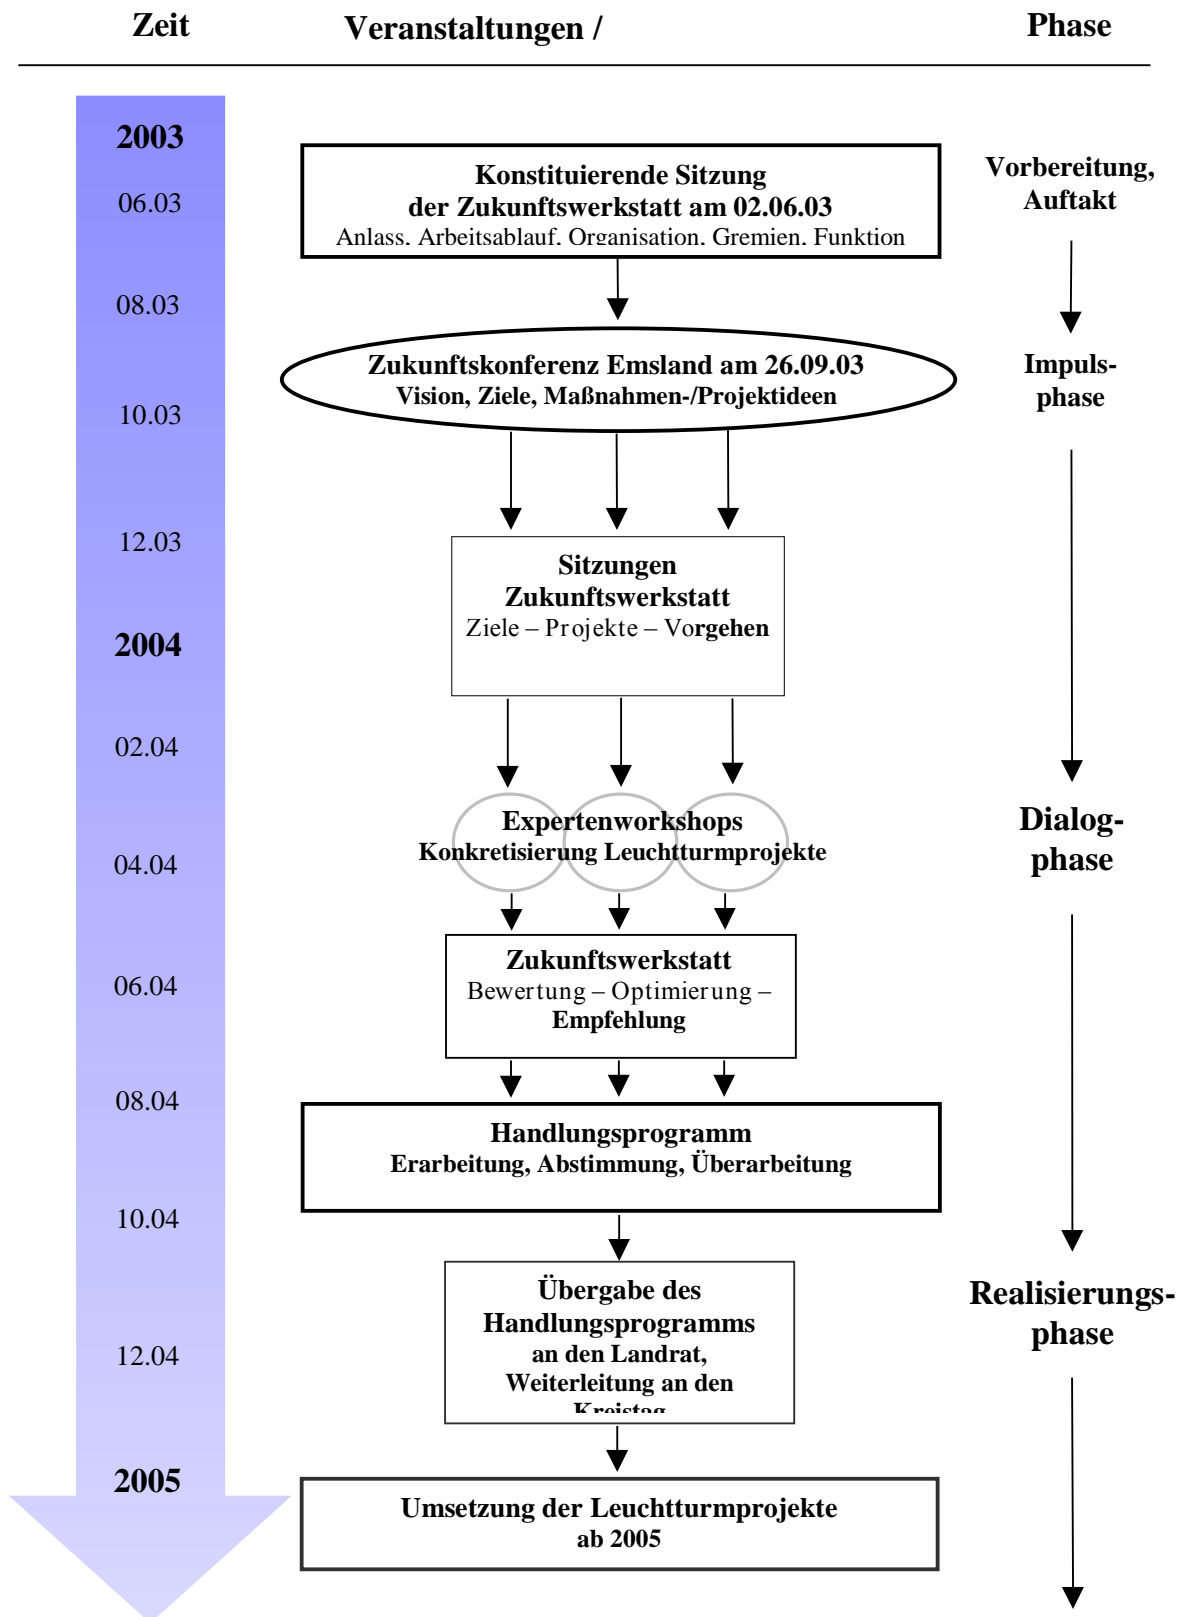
Zeit Veranstaltungen / Phase

2003

06.03

08.03

10.03

12.03

2004

02.04

04.04

06.04

08.04

10.04

12.04

2005

Konstituierende Sitzung der Zukunftswerkstatt am 02.06.03
Anlass, Arbeitsablauf, Organisation, Gremien, Funktion

Vorbereitung, Auftakt

Zukunftskonferenz Emsland am 26.09.03
Vision, Ziele, Maßnahmen-/Projektideen

Impulsphase

Sitzungen Zukunftswerkstatt
Ziele – Projekte – Vorgehen

Expertenworkshops
Konkretisierung Leuchtturmprojekte

Dialogphase

Zukunftswerkstatt
Bewertung – Optimierung – Empfehlung

Handlungsprogramm
Erarbeitung, Abstimmung, Überarbeitung

Übergabe des Handlungsprogramms an den Landrat, Weiterleitung an den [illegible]

Realisierungsphase

Umsetzung der Leuchtturmprojekte ab 2005